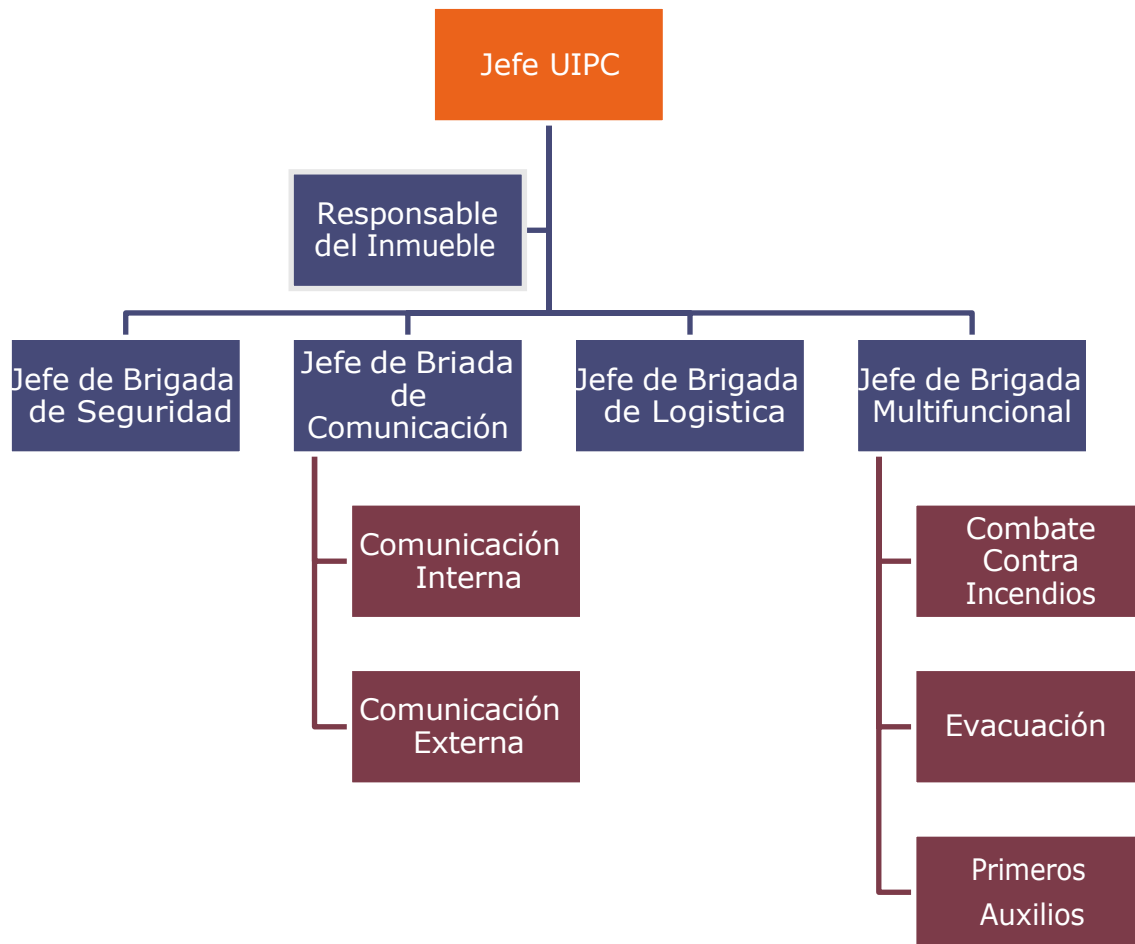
Jefe UIPC

Responsable del Inmueble

Jefe de Brigada de Seguridad

Jefe de Briada de Comunicación

Comunicación Interna

Comunicación Externa

Jefe de Brigada de Logistica

Jefe de Brigada Multifuncional

Combate Contra Incendios

Evacuación

Primeros Auxilios